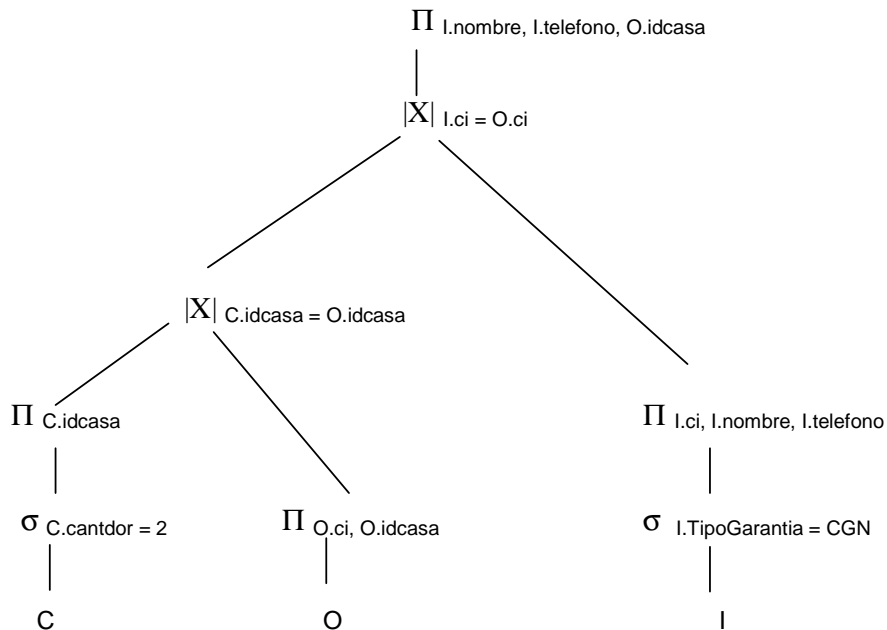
$\Pi$ I.nombre, I.telefono, O.idcasa

|X| I.ci = O.ci

|X| C.idcasa = O.idcasa

$\Pi$ C.idcasa

$\sigma$ C.cantdor = 2

C

$\Pi$ O.ci, O.idcasa

O

$\Pi$ I.ci, I.nombre, I.telefono

$\sigma$ I.TipoGarantia = CGN

I